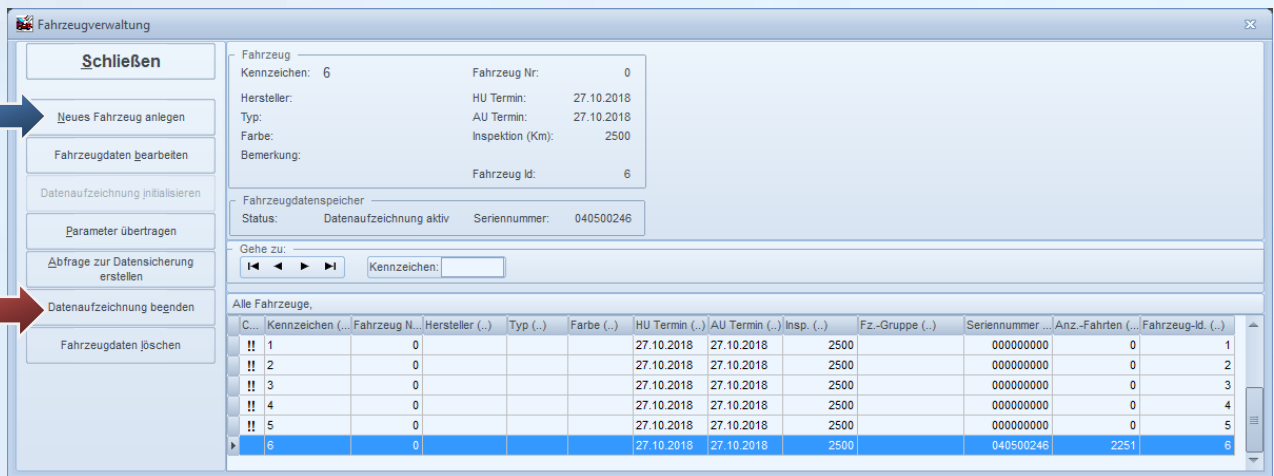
Fahrzeugverwaltung

Schließen

Neues Fahrzeug anlegen

Fahrzeugdaten bearbeiten

Datenaufzeichnung initialisieren

Parameter übertragen

Abfrage zur Datensicherung erstellen

Datenaufzeichnung beenden

Fahrzeugdaten löschen

Fahrzeug
Kennzeichen: 6
Fahrzeug Nr: 0
Hersteller:
HU Termin: 27.10.2018
Typ:
AU Termin: 27.10.2018
Farbe:
Inspektion (Km): 2500
Bemerkung:
Fahrzeug Id: 6

Fahrzeugdatenspeicher
Status: Datenaufzeichnung aktiv
Seriennummer: 040500246

Gehe zu:
Kennzeichen:

Alle Fahrzeuge,

| C... | Kennzeichen (... | Fahrzeug N... | Hersteller (..) | Typ (..) | Farbe (..) | HU Termin (..) | AU Termin (..) | Insp. (..) | Fz.-Gruppe (..) | Seriennummer ... | Anz.-Fahrten (... | Fahrzeug-Id. (...) |
|---|---|---|---|---|---|---|---|---|---|---|---|---|
| !! | 1 | 0 | | | | 27.10.2018 | 27.10.2018 | 2500 | | 000000000 | 0 | 1 |
| !! | 2 | 0 | | | | 27.10.2018 | 27.10.2018 | 2500 | | 000000000 | 0 | 2 |
| !! | 3 | 0 | | | | 27.10.2018 | 27.10.2018 | 2500 | | 000000000 | 0 | 3 |
| !! | 4 | 0 | | | | 27.10.2018 | 27.10.2018 | 2500 | | 000000000 | 0 | 4 |
| !! | 5 | 0 | | | | 27.10.2018 | 27.10.2018 | 2500 | | 000000000 | 0 | 5 |
| | 6 | 0 | | | | 27.10.2018 | 27.10.2018 | 2500 | | 040500246 | 2251 | 6 |